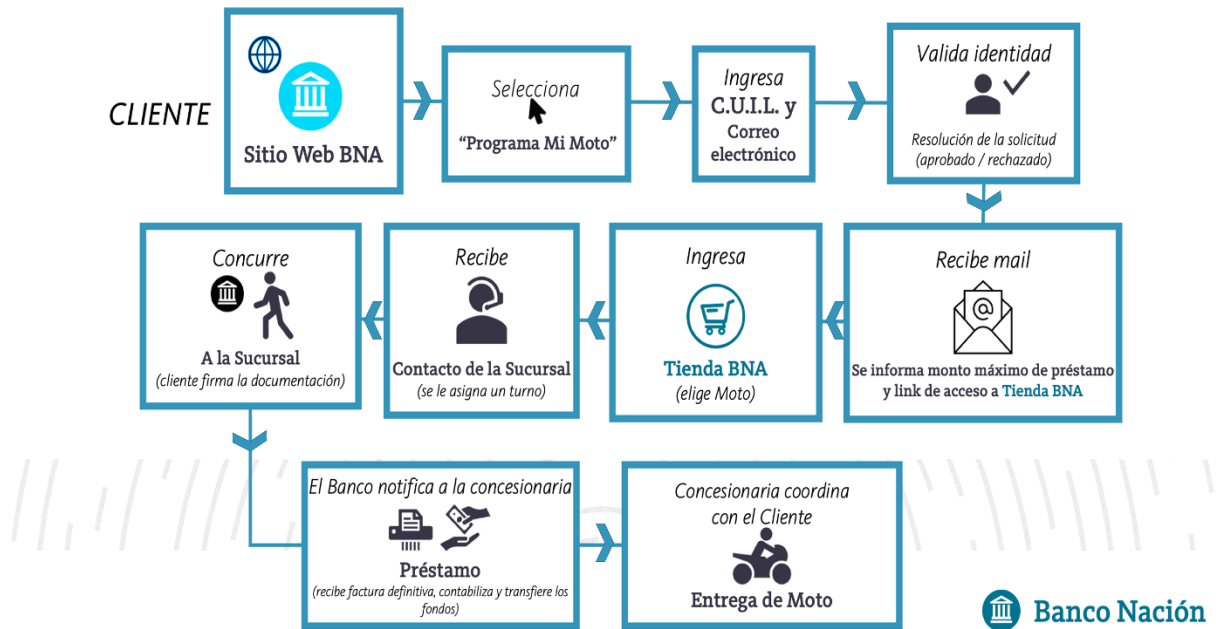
CLIENTE

Sitio Web BNA

Selecciona
"Programa Mi Moto"

Ingresa
C.U.I.L. y
Correo
electrónico

Valida identidad
Resolución de la solicitud
(aprobado / rechazado)

Recibe mail
Se informa monto máximo de préstamo y link de acceso a Tienda BNA

Ingresa
Tienda BNA
(elige Moto)

Recibe
Contacto de la Sucursal
(se le asigna un turno)

Concurre
A la Sucursal
(cliente firma la documentación)

El Banco notifica a la concesionaria
Préstamo
(recibe factura definitiva, contabiliza y transfiere los fondos)

Concesionaria coordina con el Cliente
Entrega de Moto

Banco Nación